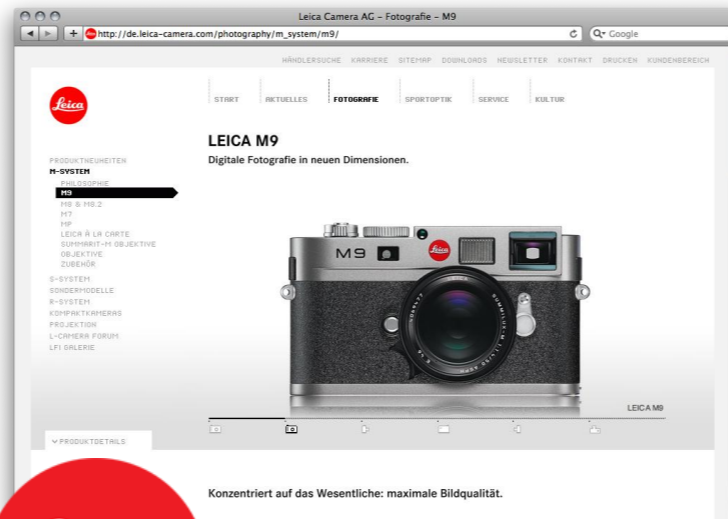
Leica Camera AG – Fotografie – M9

http://de.leica-camera.com/photography/m_system/m9/

Q▾ Google

HÄNDLERSUCHE KARRIERE SITEMAP DOWNLOADS NEWSLETTER KONTAKT DRUCKEN KUNDENBEREICH

Leica

START AKTUELLES FOTOGRAFIE SPORTOPTIK SERVICE KULTUR

PRODUKTNEUHEITEN
M-SYSTEM
PHILOSOPHIE
M9
M8 & M8.2
M7
MP
LEICA À LA CARTE
SUMMARIT-M OBJEKTIVE
OBJEKTIVE
ZUBEHÖR
S-SYSTEM
SONDERMODELLE
R-SYSTEM
KOMPAKTKAMERAS
PROJEKTION
L-CAMERA FORUM
LFI GALERIE

LEICA M9

Digitale Fotografie in neuen Dimensionen.

M9

LEICA M9

PRODUKTDETAILS

Konzentriert auf das Wesentliche: maximale Bildqualität.